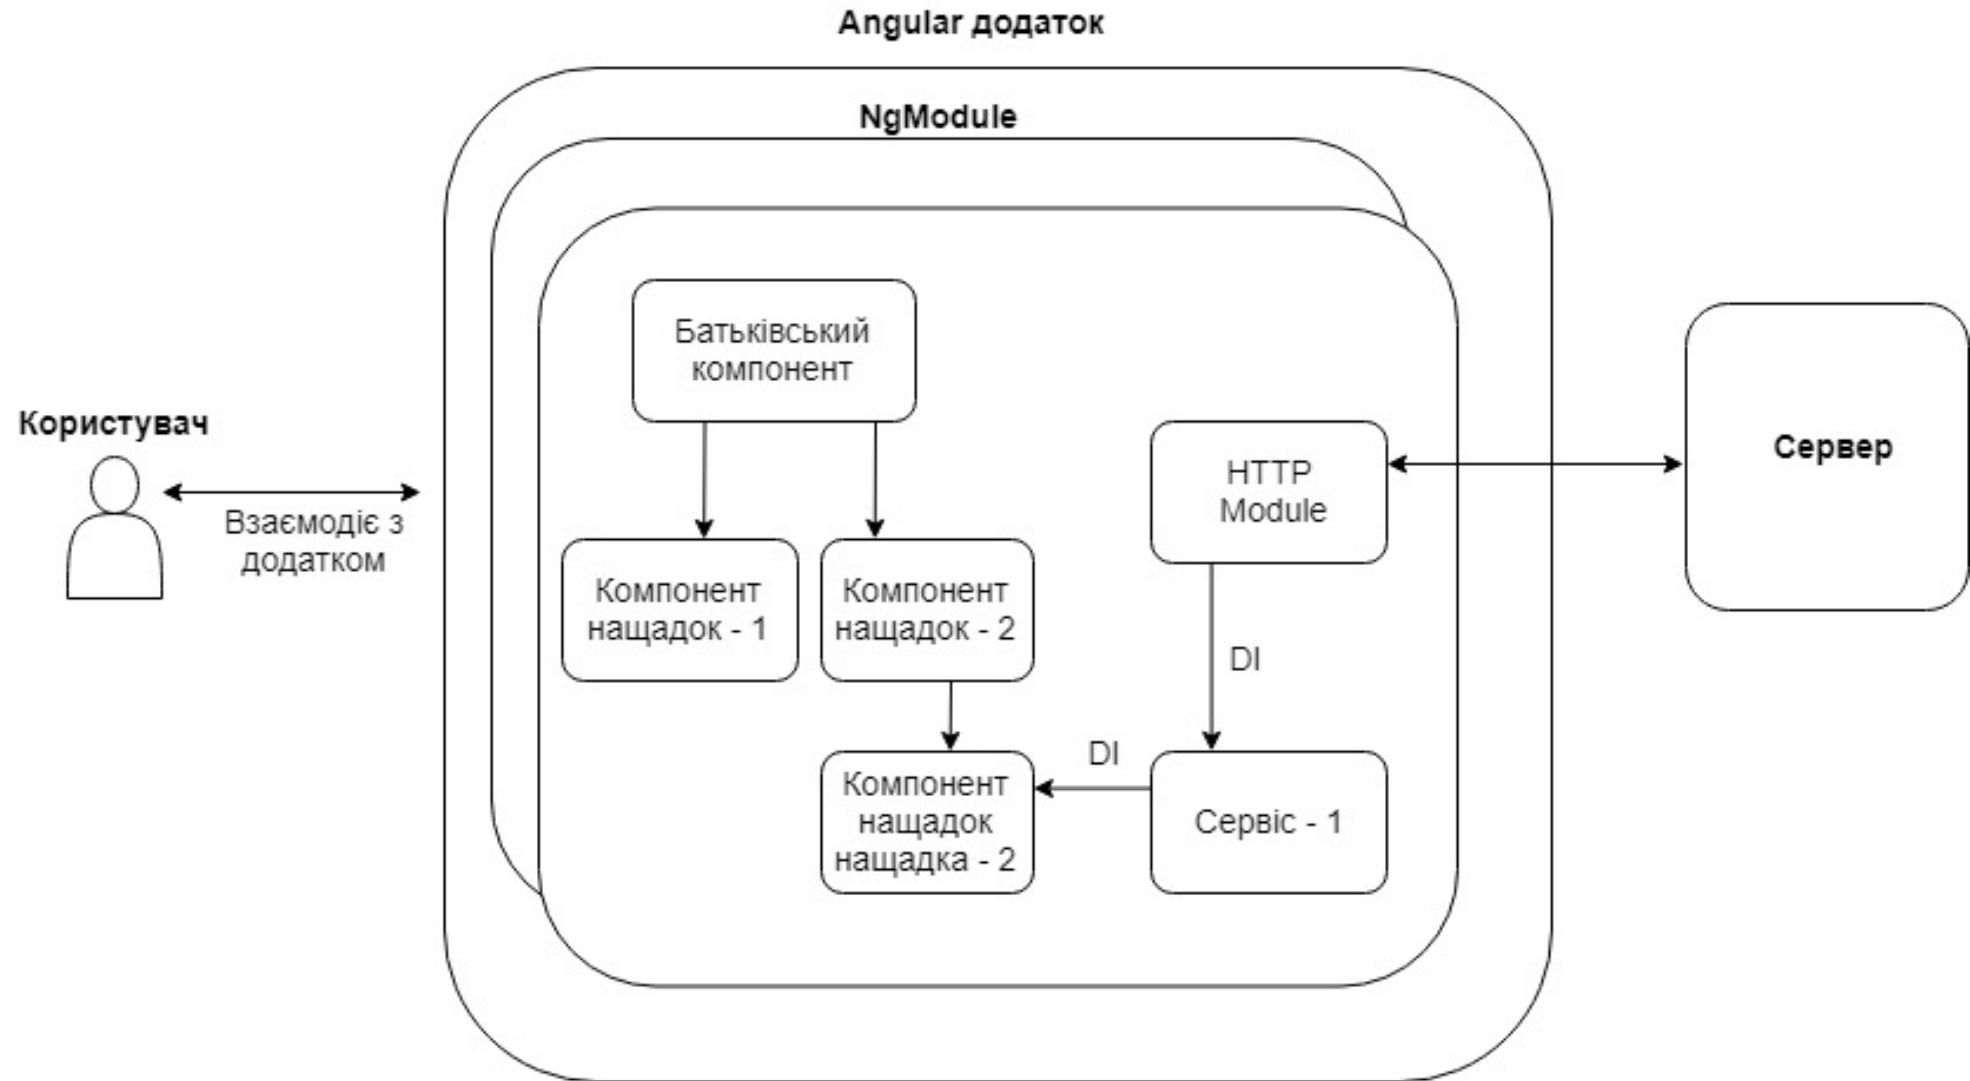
Angular додаток

NgModule

Батьківський компонент

Користувач

Взаємодіє з додатком

HTTP Module

Сервер

Компонент нащадок - 1

Компонент нащадок - 2

DI

DI

Компонент нащадок нащадка - 2

Сервіс - 1